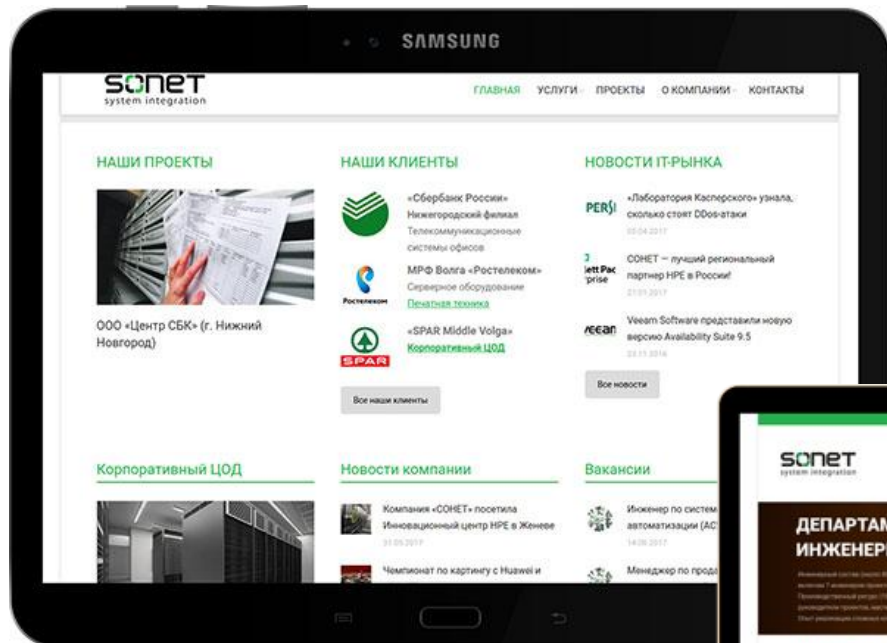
SAMSUNG

SONET
system integration

ГЛАВНАЯ УСЛУГИ ПРОЕКТЫ О КОМПАНИИ КОНТАКТЫ

НАШИ ПРОЕКТЫ

ООО «Центр СБК» (г. Нижний Новгород)

НАШИ КЛИЕНТЫ

«Сбербанк России» Нижегородский филиал
Телекоммуникационные системы офисов

Ростелеком
МРФ Волга «Ростелеком»
Серверное оборудование
Печатная техника

SPAR
«SPAR Middle Volga»
Корпоративный ЦОД

Все наши клиенты

НОВОСТИ IT-РЫНКА

PERS|
«Лаборатория Касперского» узнала, сколько стоят DDos-атаки
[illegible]

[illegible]ett Pac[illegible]
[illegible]rprise
СОНЕТ — лучший региональный партнер HPE в России!
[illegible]

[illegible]eean
Veeam Software представили новую версию Availability Suite 9.5
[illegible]

Все новости

Корпоративный ЦОД

Новости компании

Компания «СОНЕТ» посетила Инновационный центр HPE в Женеве
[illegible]

Чемпионат по картингу с Huawei и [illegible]

Вакансии

Инженер по систем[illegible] автоматизации (АС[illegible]
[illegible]

Менеджер по прода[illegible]

SONET
system integration

ДЕПАРТАМ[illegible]
ИНЖЕНЕР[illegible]